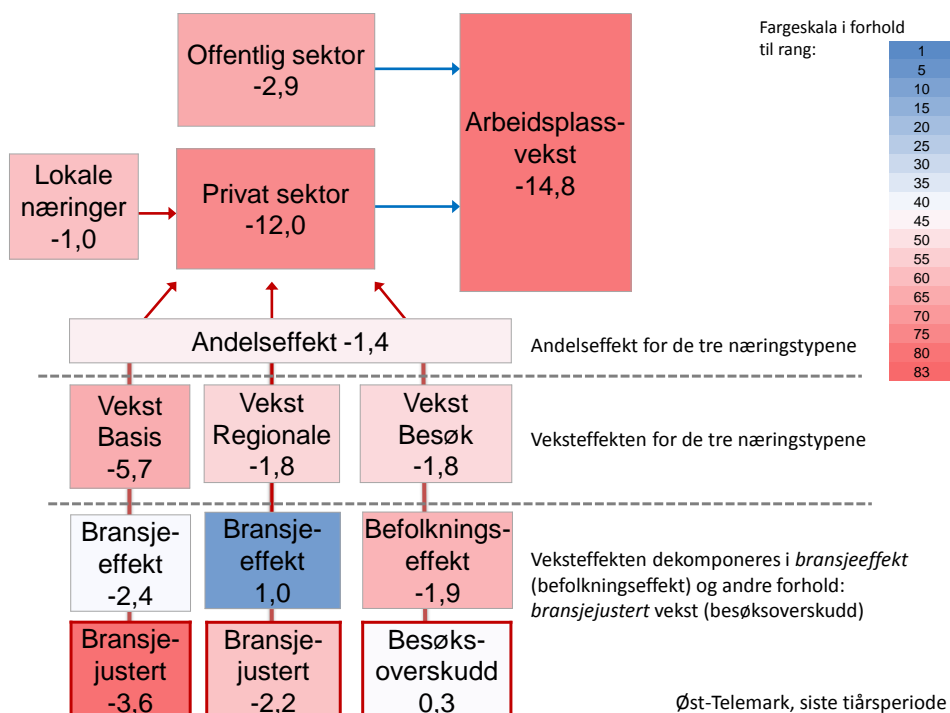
Offentlig sektor
-2,9

Arbeidsplass-vekst
-14,8

Lokale næringer
-1,0

Privat sektor
-12,0

Fargeskala i forhold til rang:

1
5
10
15
20
25
30
35
40
45
50
55
60
65
70
75
80
83

Andelseffekt -1,4

Andelseffekt for de tre næringstypene

Vekst Basis
-5,7

Vekst Regionale
-1,8

Vekst Besøk
-1,8

Veksteffekten for de tre næringstypene

Bransje-effekt
-2,4

Bransje-effekt
1,0

Befolknings-effekt
-1,9

Veksteffekten dekomponeres i *bransjeeffekt* (befolkningseffekt) og andre forhold: *bransjejustert* vekst (besøksoverskudd)

Bransje-justert
-3,6

Bransje-justert
-2,2

Besøks-overskudd
0,3

Øst-Telemark, siste tiårsperiode